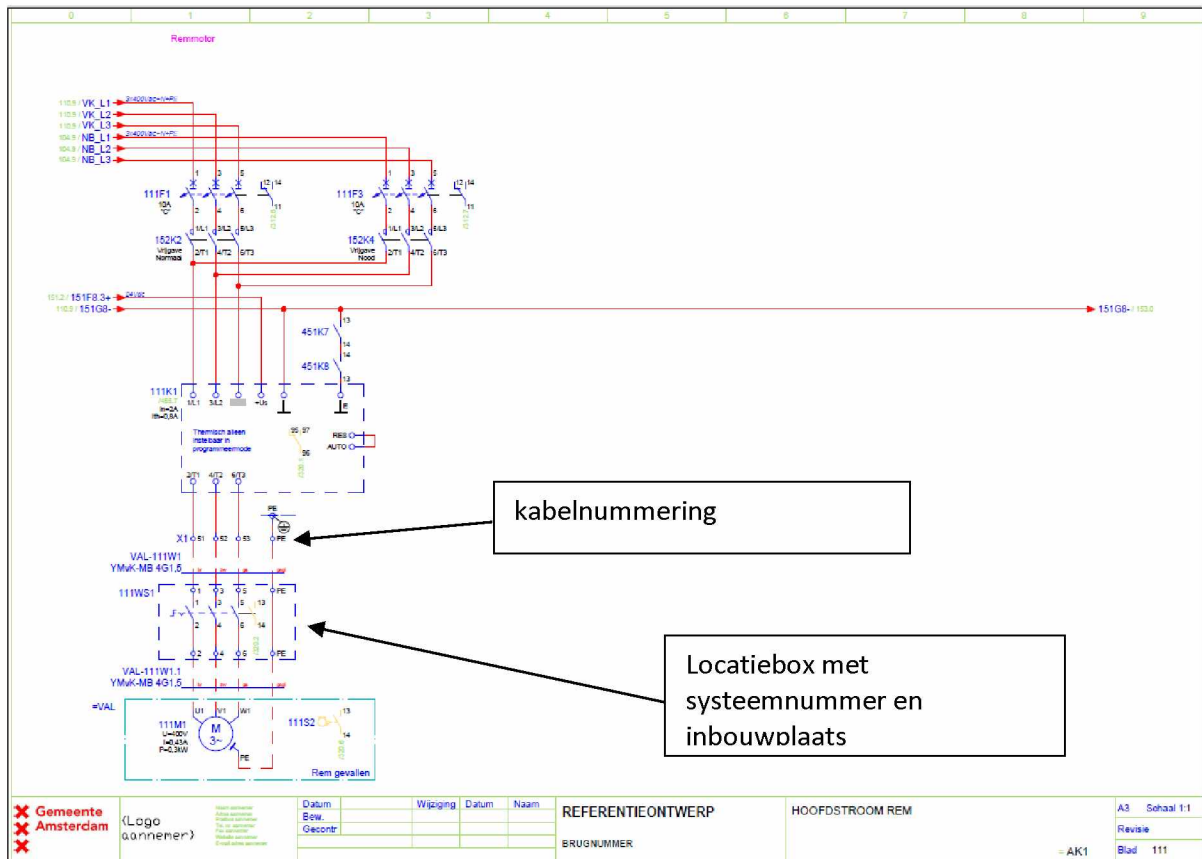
0 1 2 3 4 5 6 7 8 9

Remmotor

110.9 / VK_L1
110.9 / VK_L2
110.9 / VK_L3
104.9 / NB_L1
104.9 / NB_L2
104.9 / NB_L3

3x400Vac~N+PE
3x400Vac~N+PE

111F1
10A
"C"

111F3
10A
"C"

152K2
Vrijgave
Normaal

152K4
Vrijgave
Nood

1/L1 3/L2 5/L3
2/T1 4/T2 6/T3

151.2 / 151F8.3+
110.3 / 151G8-

24Vdc

151G8- / 153.0

451K7
13
14

451K8
13
14

111K1
Ie=2A
Ith=0,8A

1/L1 3/L2 +Us

Thermisch alleen instelbaar in programmeermode

95 97
96

RES
AUTO

2/T1 4/T2 6/T3

X1 51 52 53 PE
PE

VAL-111W1
YMvK-MB 4G1,5

111WS1
1 3 5 13
14
2 4 6 PE

VAL-111W1.1
YMvK-MB 4G1,5

=VAL

U1 V1 W1

111M1
U=400V
I=0,43A
P=0,3kW

M
3~

PE

111S2
13
14

Rem gevallen

kabelnummering

Locatiebox met systeemnummer en inbouwplaats

Gemeente Amsterdam

(Logo aannemer)

Datum
Bew.
Gecontr

Wijziging Datum Naam

REFERENTIEONTWERP

BRUGNUMMER

HOOFDSTROOM REM

=AK1

A3 Schaal 1:1
Revisie
Blad 111